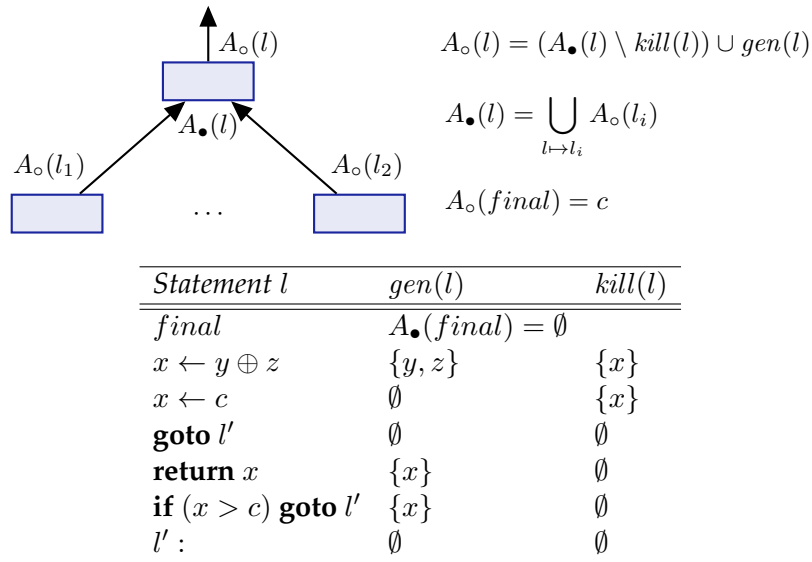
$A_\circ(l)$

$A_\bullet(l)$

$A_\circ(l_1)$

$A_\circ(l_2)$

$\cdots$

$A_\circ(l) = (A_\bullet(l) \setminus \mathit{kill}(l)) \cup \mathit{gen}(l)$

$A_\bullet(l) = \bigcup_{l \mapsto l_i} A_\circ(l_i)$

$A_\circ(final) = c$

| *Statement l* | $gen(l)$ | $kill(l)$ |
|---|---|---|
| $final$ | $A_\bullet(final) = \emptyset$ | |
| $x \leftarrow y \oplus z$ | $\{y, z\}$ | $\{x\}$ |
| $x \leftarrow c$ | $\emptyset$ | $\{x\}$ |
| **goto** $l'$ | $\emptyset$ | $\emptyset$ |
| **return** $x$ | $\{x\}$ | $\emptyset$ |
| **if** $(x > c)$ **goto** $l'$ | $\{x\}$ | $\emptyset$ |
| $l'$ : | $\emptyset$ | $\emptyset$ |